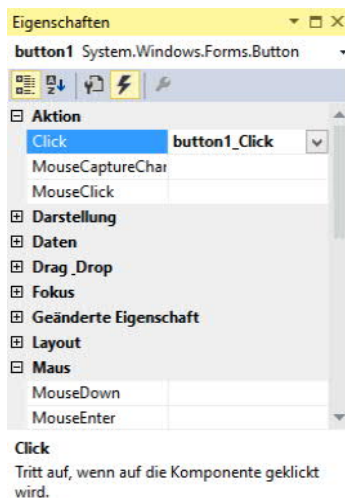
Eigenschaften

button1 System.Windows.Forms.Button

⊟ Aktion

| | |
|---|---|
| Click | button1_Click |
| MouseCaptureChar | |
| MouseClick | |

⊞ Darstellung

⊞ Daten

⊞ Drag Drop

⊞ Fokus

⊞ Geänderte Eigenschaft

⊞ Layout

⊟ Maus

MouseDown

MouseEnter

Click

Tritt auf, wenn auf die Komponente geklickt wird.